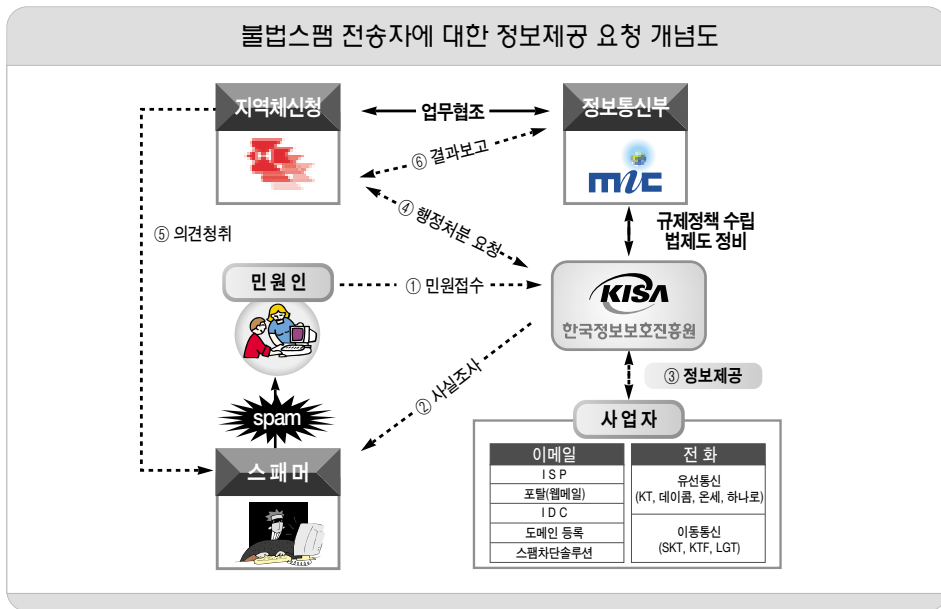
불법스팸 전송자에 대한 정보제공 요청 개념도

지역체신청

업무협조

정보통신부

⑥ 결과보고

mic

④ 행정처분 요청

⑤ 의견청취

규제정책 수립
법제도 정비

민원인

① 민원접수

KISA
한국정보보호진흥원

② 사실조사

③ 정보제공

spam

스패머

사업자

| 이메일 | 전 화 |
|---|---|
| ISP | 유선통신 (KT, 데이콤, 온세, 하나로) |
| 포탈(웹메일) | |
| IDC | |
| 도메인 등록 | 이동통신 (SKT, KTF, LGT) |
| 스팸차단솔루션 | |